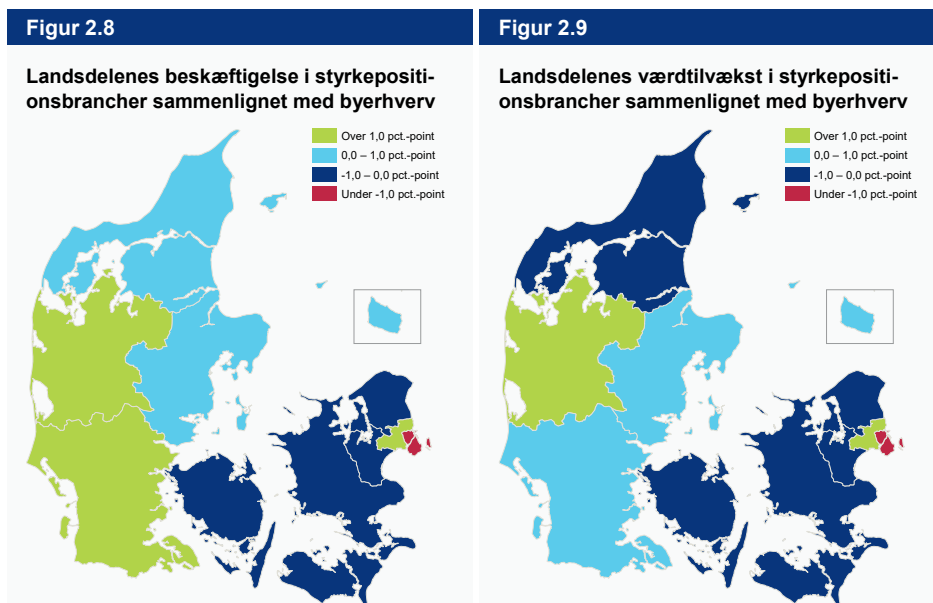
Figur 2.8

Landsdelenes beskæftigelse i styrkepositionsbrancher sammenlignet med byerhverv

Over 1,0 pct.-point
0,0 – 1,0 pct.-point
-1,0 – 0,0 pct.-point
Under -1,0 pct.-point

Figur 2.9

Landsdelenes værdtilvækst i styrkepositionsbrancher sammenlignet med byerhverv

Over 1,0 pct.-point
0,0 – 1,0 pct.-point
-1,0 – 0,0 pct.-point
Under -1,0 pct.-point